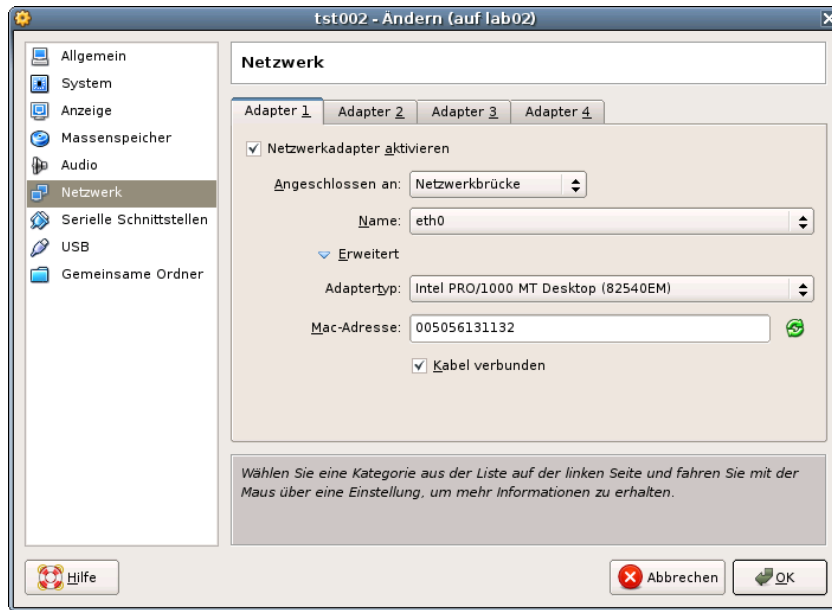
tst002 - Ändern (auf lab02)

Allgemein
System
Anzeige
Massenspeicher
Audio
Netzwerk
Serielle Schnittstellen
USB
Gemeinsame Ordner

Netzwerk

Adapter 1 | Adapter 2 | Adapter 3 | Adapter 4

Netzwerkadapter aktivieren

Angeschlossen an: Netzwerkbrücke

Name: eth0

Erweitert

Adaptertyp: Intel PRO/1000 MT Desktop (82540EM)

Mac-Adresse: 005056131132

Kabel verbunden

Wählen Sie eine Kategorie aus der Liste auf der linken Seite und fahren Sie mit der Maus über eine Einstellung, um mehr Informationen zu erhalten.

Hilfe

Abbrechen

OK